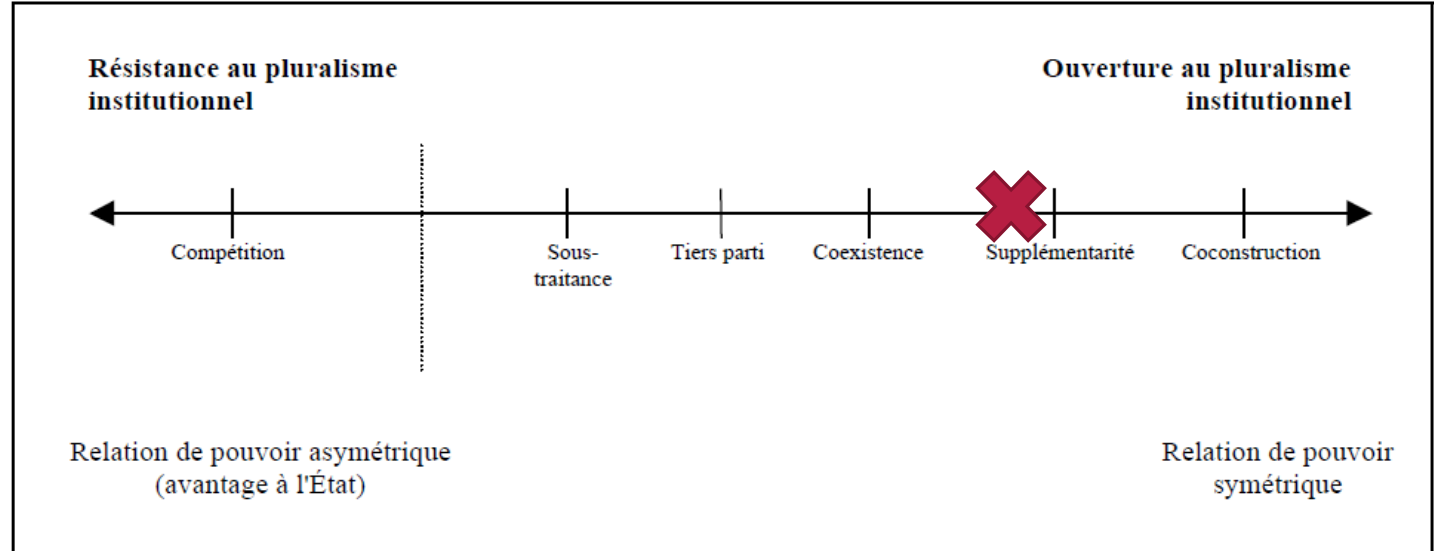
Résistance au pluralisme institutionnel

Ouverture au pluralisme institutionnel

Compétition

Sous-traitance

Tiers parti

Coexistence

Supplémentarité

Coconstruction

Relation de pouvoir asymétrique (avantage à l'État)

Relation de pouvoir symétrique